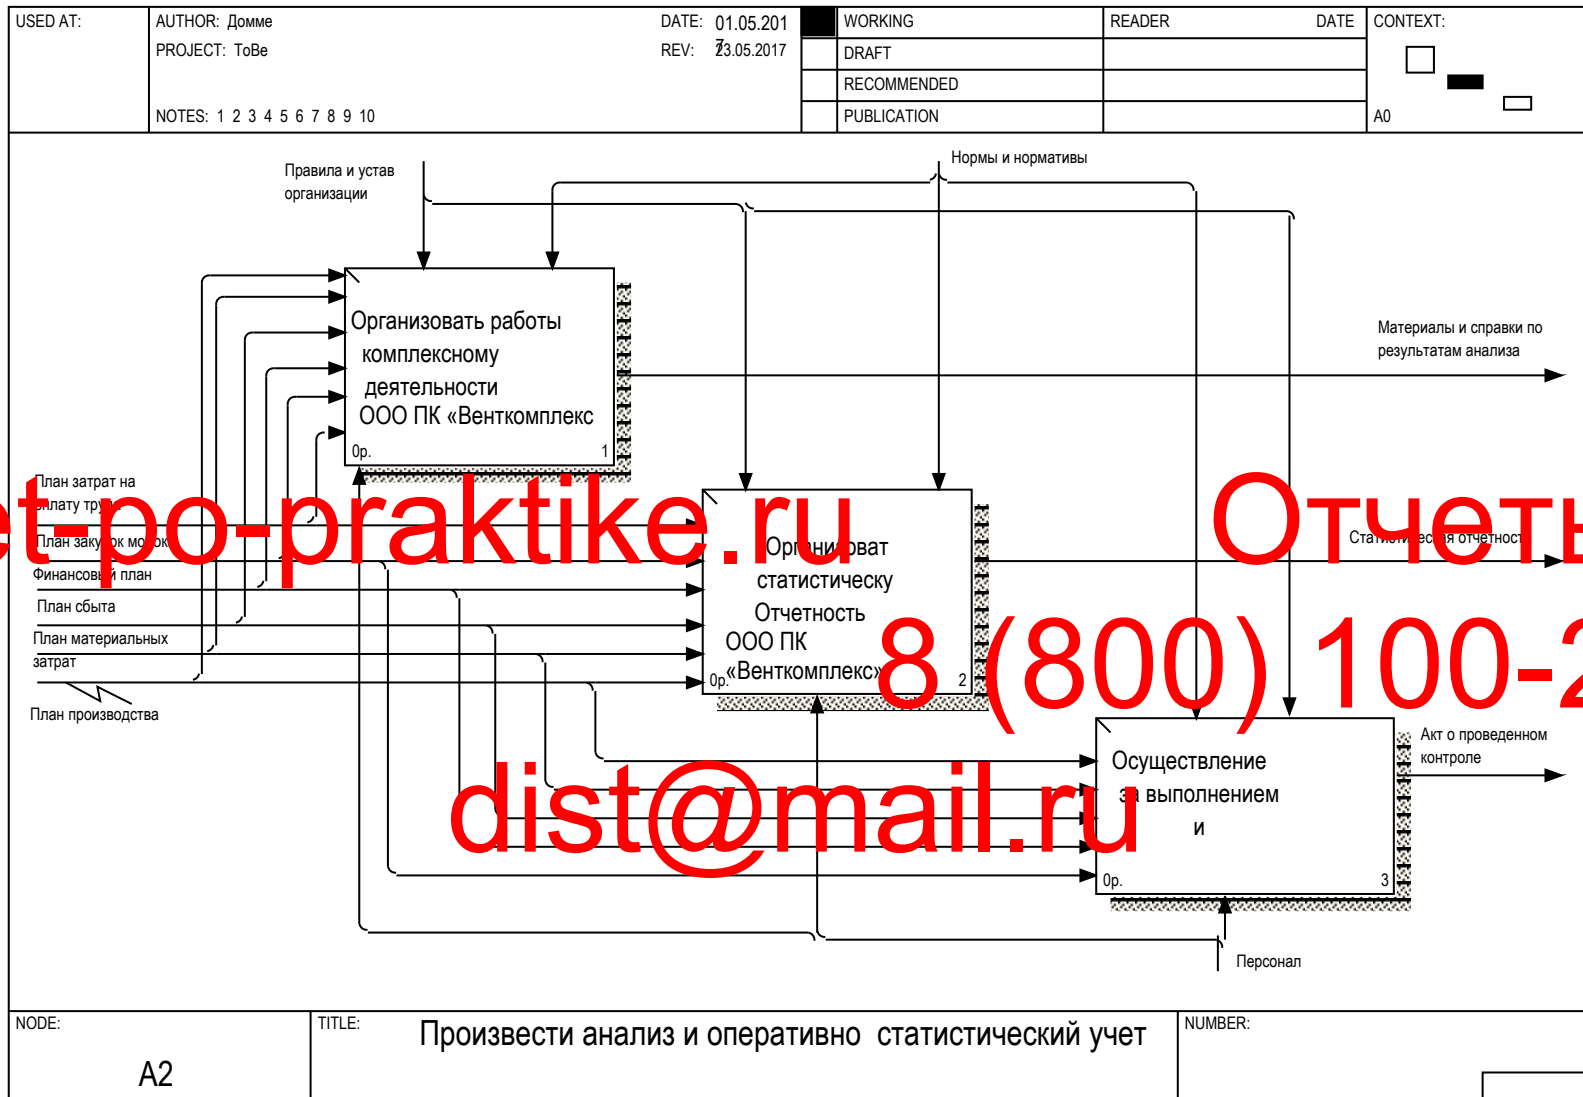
USED AT: AUTHOR: Домме PROJECT: ToBe NOTES: 1 2 3 4 5 6 7 8 9 10 DATE: 01.05.2017 REV: 23.05.2017 WORKING DRAFT RECOMMENDED PUBLICATION READER DATE CONTEXT: A0

Правила и устав организации

Нормы и нормативы

Организовать работы комплексному деятельности ООО ПК «Венткомплекс
0р. 1

Материалы и справки по результатам анализа

План затрат на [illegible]лату тру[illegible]

План заку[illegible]к мо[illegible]ок

Финансов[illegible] план

План сбыта

План материальных затрат

План производства

Орг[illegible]ни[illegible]оват статистическу Отчетность ООО ПК «Венткомплекс»
0р. 2

Стати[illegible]ес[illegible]я отчетност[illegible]

Осуществление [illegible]а выполнением и
0р. 3

Акт о проведенном контроле

Персонал

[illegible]t-po-praktike.ru Отчеты

8 (800) 100-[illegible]

dist@mail.ru

NODE: A2 TITLE: Произвести анализ и оперативно статистический учет NUMBER: